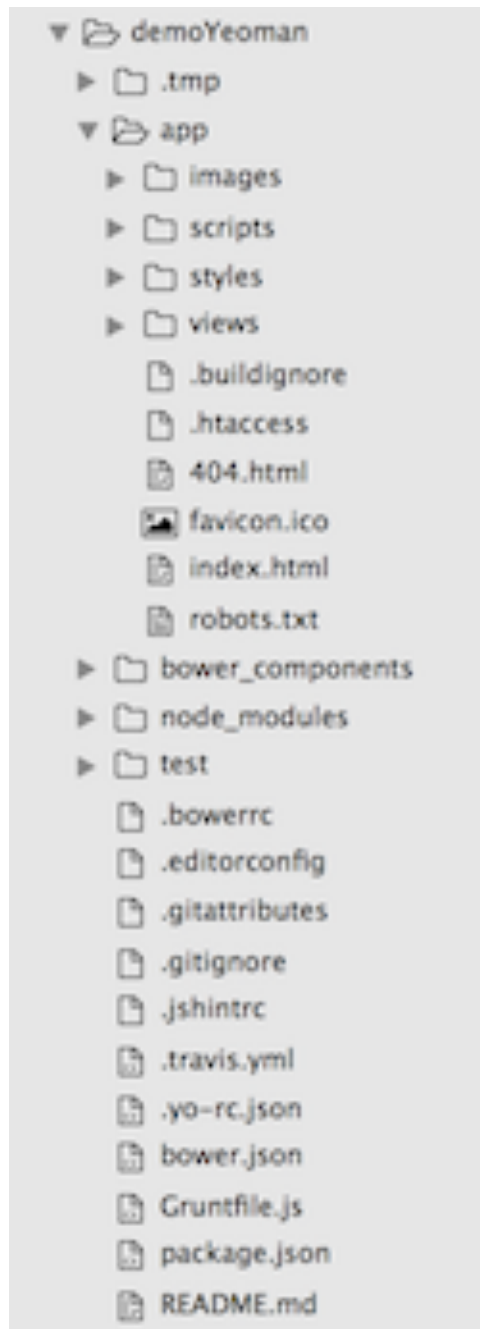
demoYeoman
.tmp
app
images
scripts
styles
views
.buildignore
.htaccess
404.html
favicon.ico
index.html
robots.txt
bower_components
node_modules
test
.bowerrc
.editorconfig
.gitattributes
.gitignore
.jshintrc
.travis.yml
.yo-rc.json
bower.json
Gruntfile.js
package.json
README.md